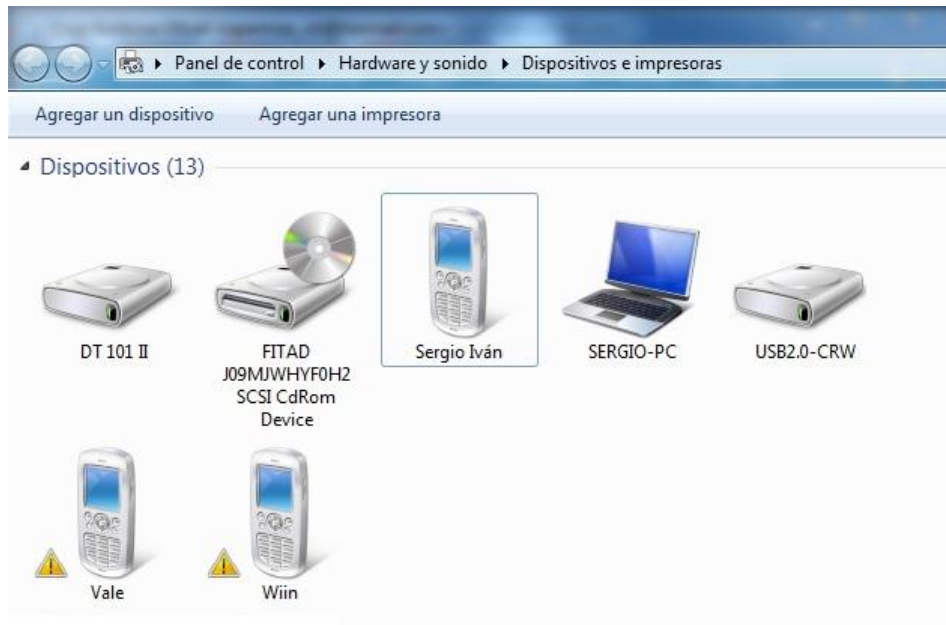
Panel de control ▸ Hardware y sonido ▸ Dispositivos e impresoras

Agregar un dispositivo
Agregar una impresora

Dispositivos (13)

DT 101 II

FITAD J09MJWHYF0H2 SCSI CdRom Device

Sergio Iván

SERGIO-PC

USB2.0-CRW

Vale

Wiin